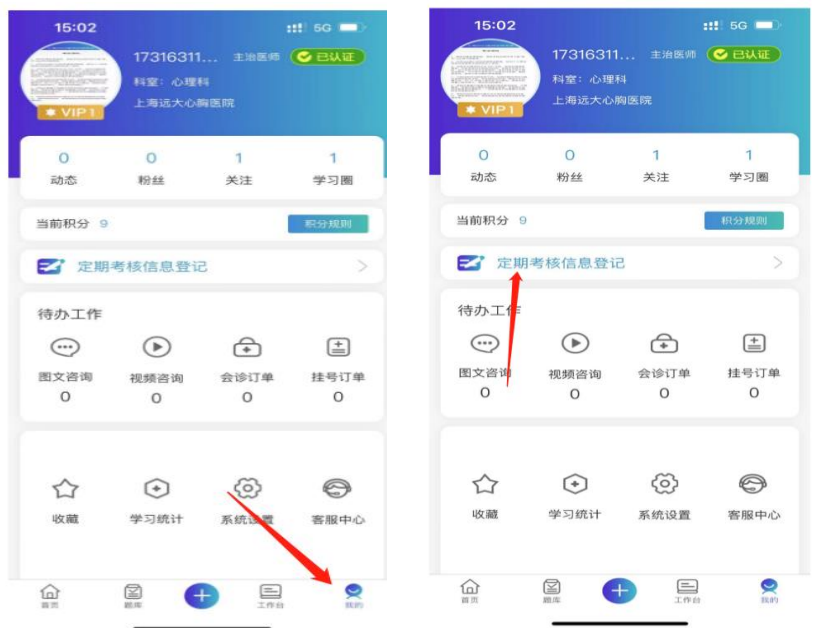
15:02
5G
17316311... 主治医师 已认证
科室：心理科
上海远大心胸医院
VIP 1

| 0 | 0 | 1 | 1 |
|---|---|---|---|
| 动态 | 粉丝 | 关注 | 学习圈 |

当前积分 9 积分规则

定期考核信息登记

待办工作
图文咨询 0
视频咨询 0
会诊订单 0
挂号订单 0

收藏
学习统计
系统设置
客服中心

首页 题库 + 工作台 我的

15:02
5G
17316311... 主治医师 已认证
科室：心理科
上海远大心胸医院
VIP 1

| 0 | 0 | 1 | 1 |
|---|---|---|---|
| 动态 | 粉丝 | 关注 | 学习圈 |

当前积分 9 积分规则

定期考核信息登记

待办工作
图文咨询 0
视频咨询 0
会诊订单 0
挂号订单 0

收藏
学习统计
系统设置
客服中心

首页 题库 + 工作台 我的